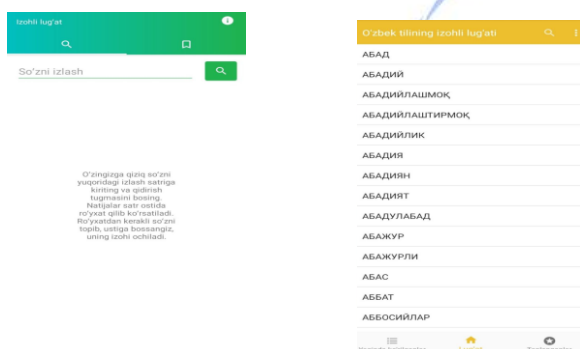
Izohli lug'at

So'zni izlash

O'zingizga qiziq so'zni yuqoridagi izlash satriga kiriting va qidirish tugmasini bosing. Natijalar satr ostida ro'yxat qilib ko'rsatiladi. Ro'yxatdan kerakli so'zni topib, ustiga bossangiz, uning izohi ochiladi.

O'zbek tilining izohli lug'ati

АБАД
АБАДИЙ
АБАДИЙЛАШМОҚ
АБАДИЙЛАШТИРМОҚ
АБАДИЙЛИК
АБАДИЯ
АБАДИЯН
АБАДИЯТ
АБАДУЛАБАД
АБАЖУР
АБАЖУРЛИ
АБАС
АББАТ
АББОСИЙЛАР

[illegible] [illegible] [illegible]